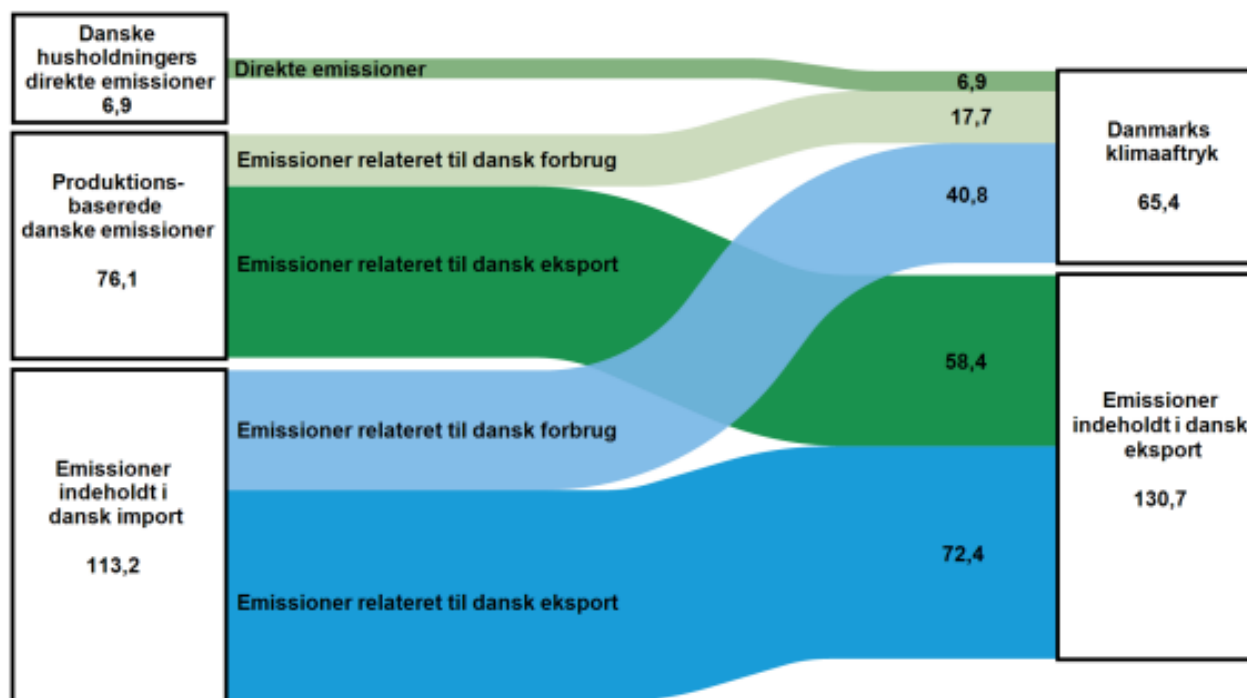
Danske husholdningers direkte emissioner
6,9

Produktionsbaserede danske emissioner

76,1

Emissioner indeholdt i dansk import

113,2

Direkte emissioner

Emissioner relateret til dansk forbrug

Emissioner relateret til dansk eksport

Emissioner relateret til dansk forbrug

Emissioner relateret til dansk eksport

6,9

17,7

40,8

58,4

72,4

Danmarks klimaaftryk

65,4

Emissioner indeholdt i dansk eksport

130,7